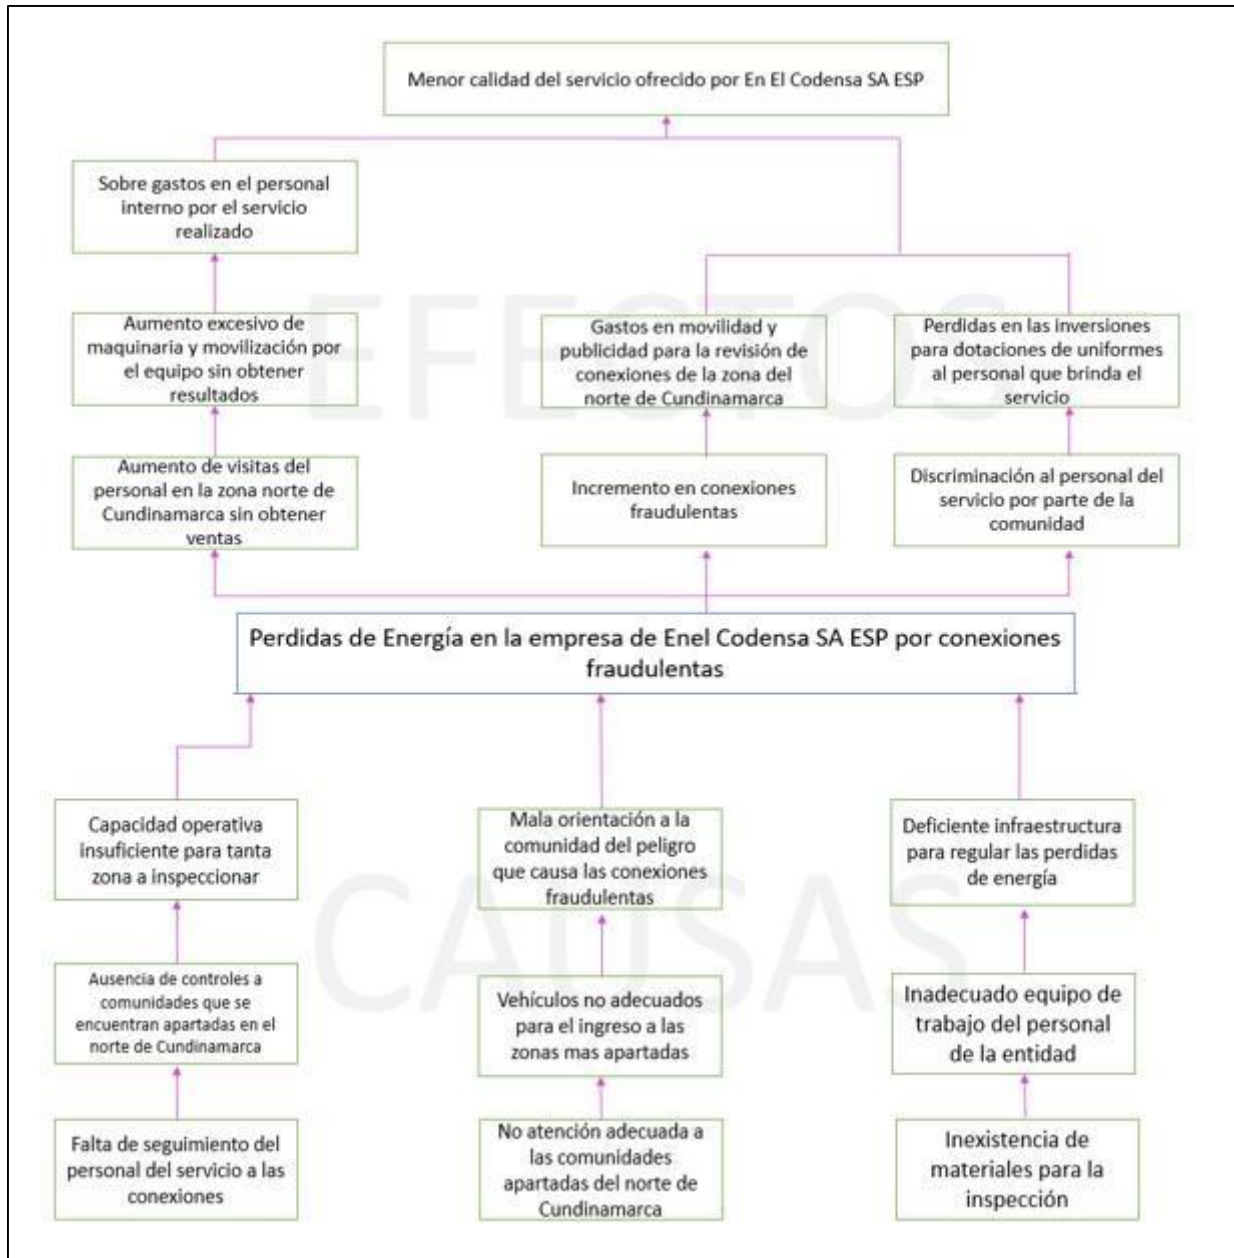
Menor calidad del servicio ofrecido por En El Codensa SA ESP

Sobre gastos en el personal interno por el servicio realizado

Aumento excesivo de maquinaria y movilización por el equipo sin obtener resultados

Gastos en movilidad y publicidad para la revisión de conexiones de la zona del norte de Cundinamarca

Perdidas en las inversiones para dotaciones de uniformes al personal que brinda el servicio

EFECTOS

Aumento de visitas del personal en la zona norte de Cundinamarca sin obtener ventas

Incremento en conexiones fraudulentas

Discriminación al personal del servicio por parte de la comunidad

Perdidas de Energía en la empresa de Enel Codensa SA ESP por conexiones fraudulentas

Capacidad operativa insuficiente para tanta zona a inspeccionar

Mala orientación a la comunidad del peligro que causa las conexiones fraudulentas

Deficiente infraestructura para regular las perdidas de energía

CAUSAS

Ausencia de controles a comunidades que se encuentran apartadas en el norte de Cundinamarca

Vehículos no adecuados para el ingreso a las zonas mas apartadas

Inadecuado equipo de trabajo del personal de la entidad

Falta de seguimiento del personal del servicio a las conexiones

No atención adecuada a las comunidades apartadas del norte de Cundinamarca

Inexistencia de materiales para la inspección